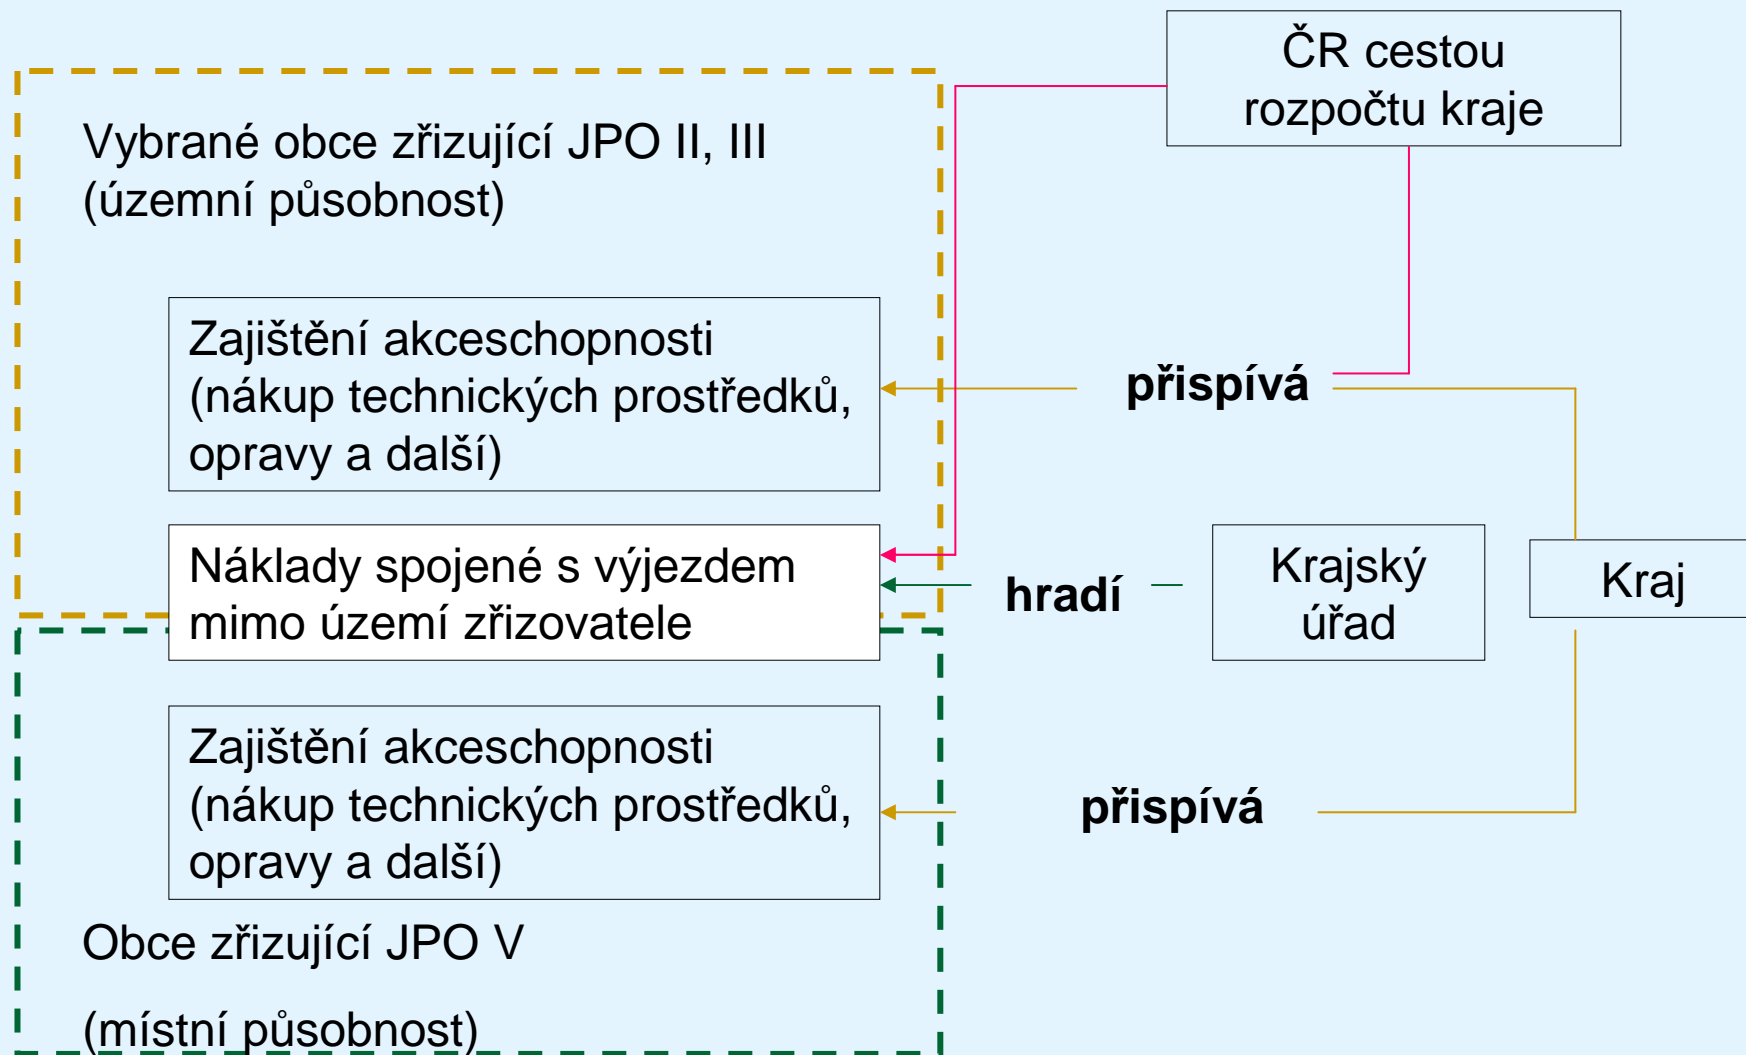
ČR cestou rozpočtu kraje

Vybrané obce zřizující JPO II, III (územní působnost)

Zajištění akceschopnosti (nákup technických prostředků, opravy a další)

přispívá

Náklady spojené s výjezdem mimo území zřizovatele

hradí

Krajský úřad

Kraj

Zajištění akceschopnosti (nákup technických prostředků, opravy a další)

přispívá

Obce zřizující JPO V

(místní působnost)